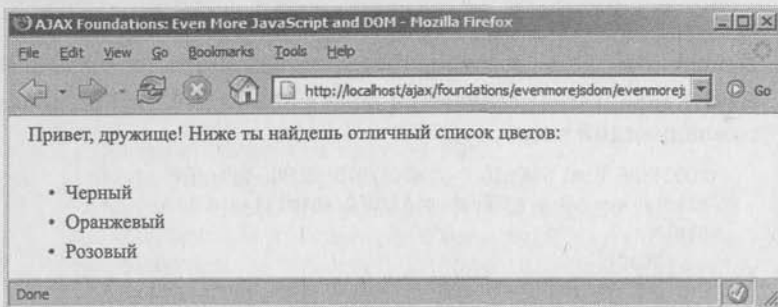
AJAX Foundations: Even More JavaScript and DOM - Mozilla Firefox

File Edit View Go Bookmarks Tools Help

http://localhost/ajax/foundations/evenmorejsdom/evenmorej

Go

Привет, дружище! Ниже ты найдешь отличный список цветов:

- Черный
- Оранжевый
- Розовый

Done